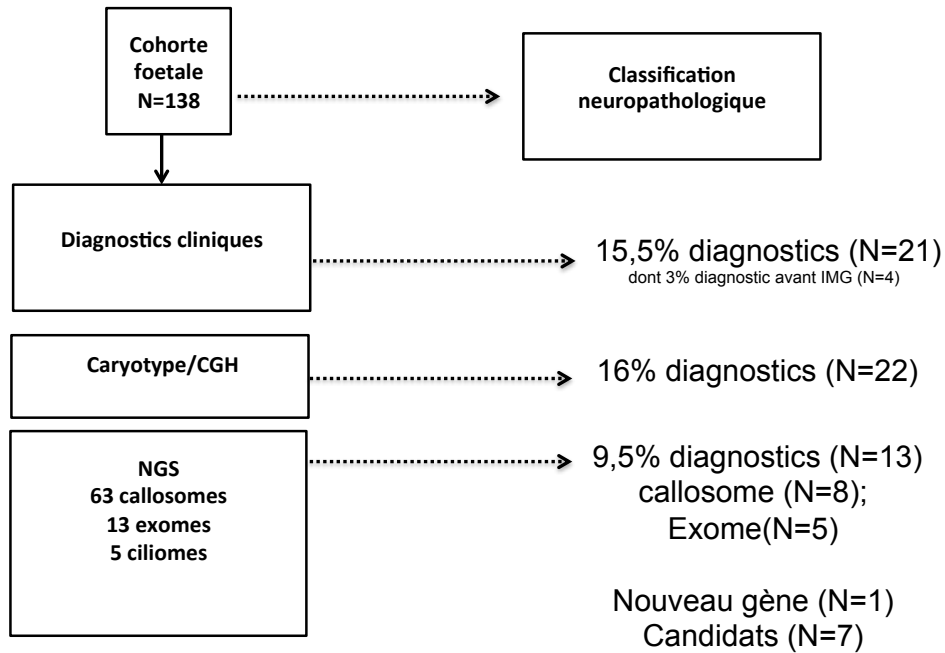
Cohorte foetale N=138

Classification neuropathologique

Diagnostics cliniques

15,5% diagnostics (N=21)
dont 3% diagnostic avant IMG (N=4)

Caryotype/CGH

16% diagnostics (N=22)

NGS
63 callosomes
13 exomes
5 ciliomes

9,5% diagnostics (N=13)
callosome (N=8);
Exome(N=5)

Nouveau gène (N=1)
Candidats (N=7)